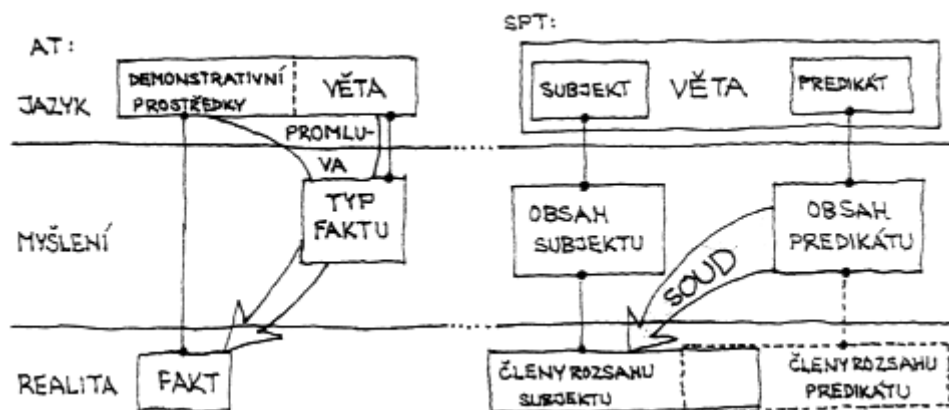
AT:

SPT:

JAZYK

DEMONSTRATIVNÍ PROSTŘEDKY

VĚTA

PROMLUVA

SUBJEKT

VĚTA

PREDIKÁT

MYŠLENÍ

TYP FAKTU

OBSAH SUBJEKTU

OBSAH PREDIKÁTU

SOUD

REALITA

FAKT

ČLENY ROZSAHU SUBJEKTU

ČLENY ROZSAHU PREDIKÁTU